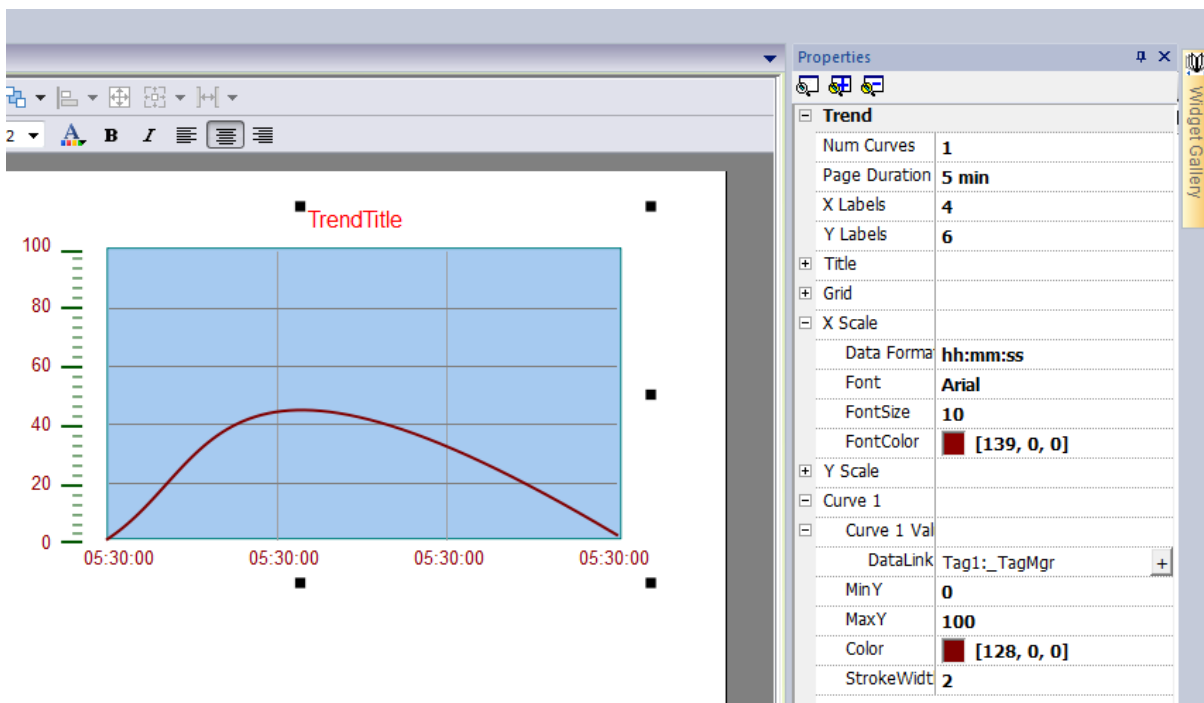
2
B I

TrendTitle

100
80
60
40
20
0

05:30:00 05:30:00 05:30:00 05:30:00

Properties

| | |
|---|---|
| Trend | |
| Num Curves | 1 |
| Page Duration | 5 min |
| X Labels | 4 |
| Y Labels | 6 |
| Title | |
| Grid | |
| X Scale | |
| Data Forma | hh:mm:ss |
| Font | Arial |
| FontSize | 10 |
| FontColor | [139, 0, 0] |
| Y Scale | |
| Curve 1 | |
| Curve 1 Val | |
| DataLink | Tag1:_TagMgr |
| MinY | 0 |
| MaxY | 100 |
| Color | [128, 0, 0] |
| StrokeWidt | 2 |

Widget Gallery